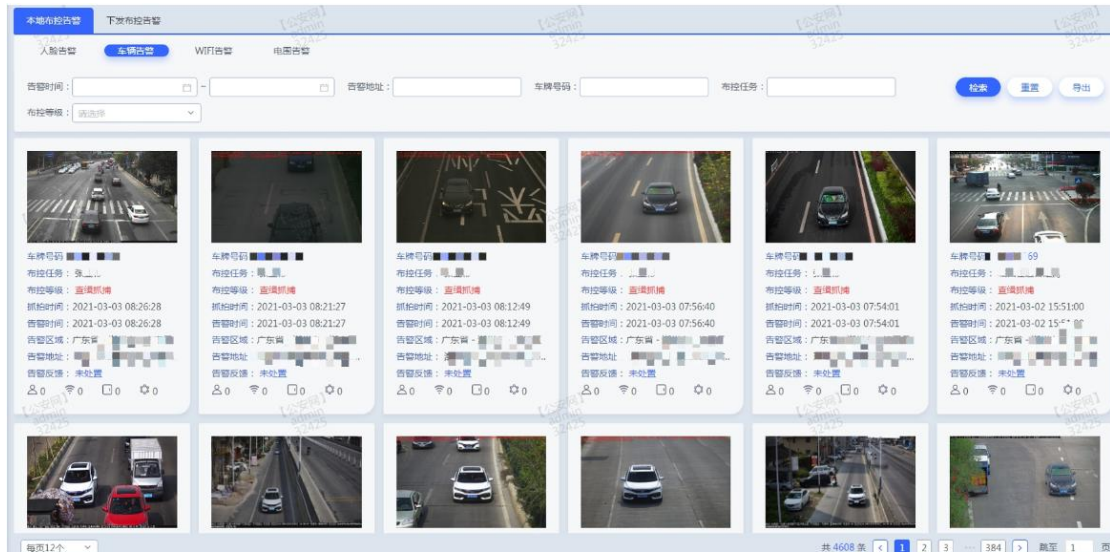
本地布控告警 下发布控告警

人脸告警 车辆告警 WIFI告警 电围告警

告警时间： ~ 告警地址： 车牌号码： 布控任务： 检索 重置 导出

布控等级： 请选择

车牌号码 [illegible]
布控任务：张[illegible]
布控等级：直接抓捕
抓拍时间：2021-03-03 08:26:28
告警时间：2021-03-03 08:26:28
告警区域：广东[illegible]
告警地址：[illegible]
告警反馈：未处置
0 0 0 0

车牌号码 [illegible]
布控任务：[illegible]
布控等级：直接抓捕
抓拍时间：2021-03-03 08:21:27
告警时间：2021-03-03 08:21:27
告警区域：广东省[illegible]
告警地址：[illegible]
告警反馈：未处置
0 0 0 0

车牌号码 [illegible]
布控任务：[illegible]
布控等级：直接抓捕
抓拍时间：2021-03-03 08:12:49
告警时间：2021-03-03 08:12:49
告警区域：广东省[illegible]
告警地址：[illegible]
告警反馈：未处置
0 0 0 0

车牌号码 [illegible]
布控任务：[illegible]
布控等级：直接抓捕
抓拍时间：2021-03-03 07:56:40
告警时间：2021-03-03 07:56:40
告警区域：广东省 - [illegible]
告警地址：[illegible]
告警反馈：未处置
0 0 0 0

车牌号码 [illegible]
布控任务：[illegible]
布控等级：直接抓捕
抓拍时间：2021-03-03 07:54:01
告警时间：2021-03-03 07:54:01
告警区域：广东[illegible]
告警地址：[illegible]
告警反馈：未处置
0 0 0 0

车牌号码 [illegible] 69
布控任务：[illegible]
布控等级：直接抓捕
抓拍时间：2021-03-02 15:51:00
告警时间：2021-03-02 15:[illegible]
告警区域：广东省 - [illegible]
告警地址：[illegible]
告警反馈：未处置
0 0 0 0

【公安网】 admin 32425

每页12个

共 4608 条 < 1 2 3 ··· 384 > 前往 1 页